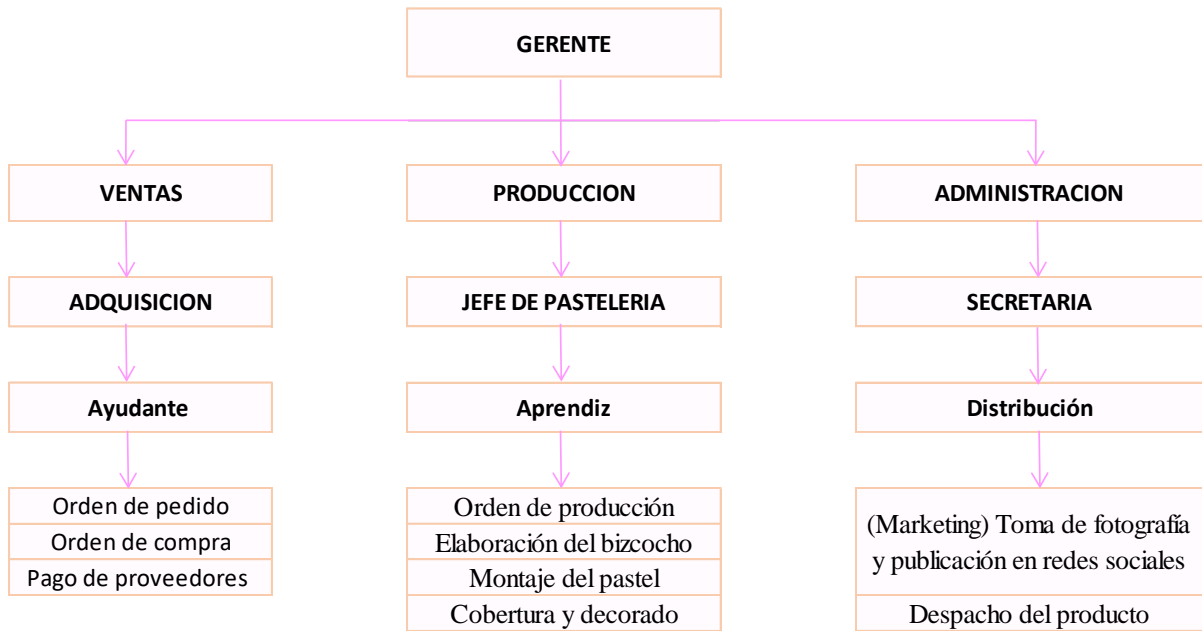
GERENTE

VENTAS

ADQUISICION

Ayudante

Orden de pedido
Orden de compra
Pago de proveedores

PRODUCCION

JEFE DE PASTELERIA

Aprendiz

Orden de producción
Elaboración del bizcocho
Montaje del pastel
Cobertura y decorado

ADMINISTRACION

SECRETARIA

Distribución

(Marketing) Toma de fotografía y publicación en redes sociales
Despacho del producto